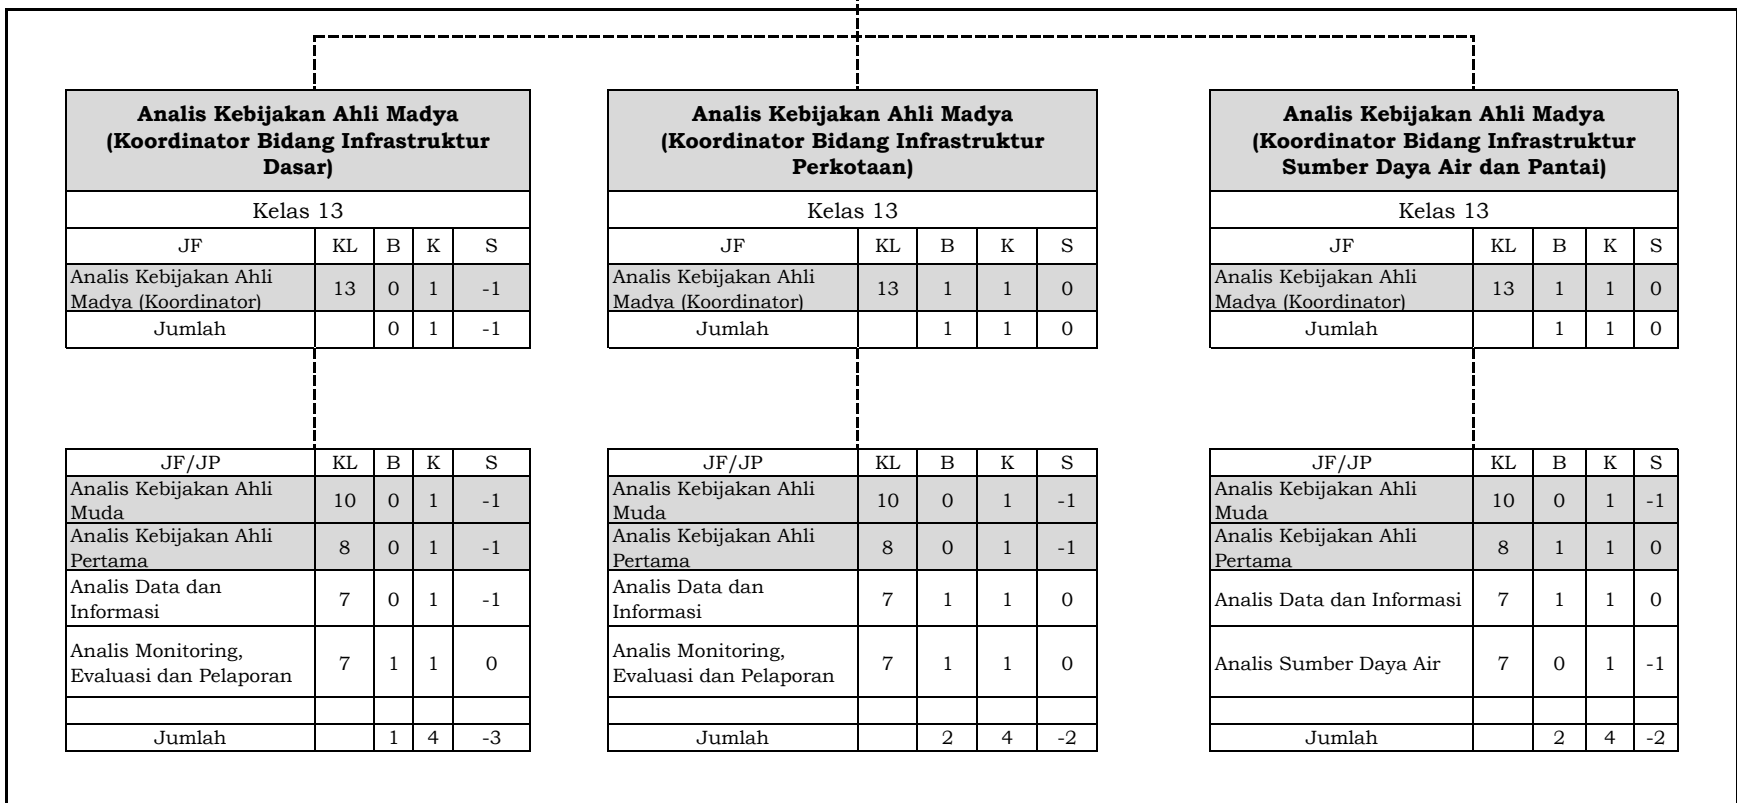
**Analis Kebijakan Ahli Madya (Koordinator Bidang Infrastruktur Dasar)**

Kelas 13

| JF | KL | B | K | S |
|---|---|---|---|---|
| Analis Kebijakan Ahli Madya (Koordinator) | 13 | 0 | 1 | -1 |
| Jumlah | | 0 | 1 | -1 |

| JF/JP | KL | B | K | S |
|---|---|---|---|---|
| Analis Kebijakan Ahli Muda | 10 | 0 | 1 | -1 |
| Analis Kebijakan Ahli Pertama | 8 | 0 | 1 | -1 |
| Analis Data dan Informasi | 7 | 0 | 1 | -1 |
| Analis Monitoring, Evaluasi dan Pelaporan | 7 | 1 | 1 | 0 |
| | | | | |
| Jumlah | | 1 | 4 | -3 |

**Analis Kebijakan Ahli Madya (Koordinator Bidang Infrastruktur Perkotaan)**

Kelas 13

| JF | KL | B | K | S |
|---|---|---|---|---|
| Analis Kebijakan Ahli Madya (Koordinator) | 13 | 1 | 1 | 0 |
| Jumlah | | 1 | 1 | 0 |

| JF/JP | KL | B | K | S |
|---|---|---|---|---|
| Analis Kebijakan Ahli Muda | 10 | 0 | 1 | -1 |
| Analis Kebijakan Ahli Pertama | 8 | 0 | 1 | -1 |
| Analis Data dan Informasi | 7 | 1 | 1 | 0 |
| Analis Monitoring, Evaluasi dan Pelaporan | 7 | 1 | 1 | 0 |
| | | | | |
| Jumlah | | 2 | 4 | -2 |

**Analis Kebijakan Ahli Madya (Koordinator Bidang Infrastruktur Sumber Daya Air dan Pantai)**

Kelas 13

| JF | KL | B | K | S |
|---|---|---|---|---|
| Analis Kebijakan Ahli Madya (Koordinator) | 13 | 1 | 1 | 0 |
| Jumlah | | 1 | 1 | 0 |

| JF/JP | KL | B | K | S |
|---|---|---|---|---|
| Analis Kebijakan Ahli Muda | 10 | 0 | 1 | -1 |
| Analis Kebijakan Ahli Pertama | 8 | 1 | 1 | 0 |
| Analis Data dan Informasi | 7 | 1 | 1 | 0 |
| Analis Sumber Daya Air | 7 | 0 | 1 | -1 |
| | | | | |
| Jumlah | | 2 | 4 | -2 |